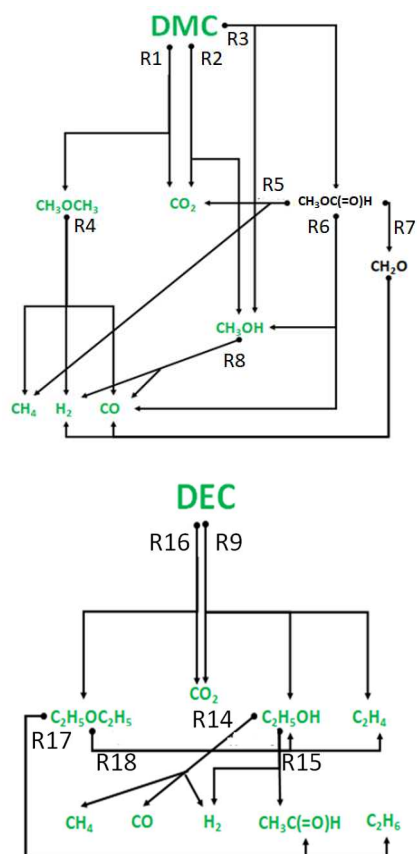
DMC
R3
R1
R2
R5
$CH_3OCH_3$
$CO_2$
$CH_3OC(=O)H$
R4
R6
R7
$CH_2O$
$CH_3OH$
R8
$CH_4$
$H_2$
CO

DEC
R16
R9
$CO_2$
$C_2H_5OC_2H_5$
R14
$C_2H_5OH$
$C_2H_4$
R17
R18
R15
$CH_4$
CO
$H_2$
$CH_3C(=O)H$
$C_2H_6$